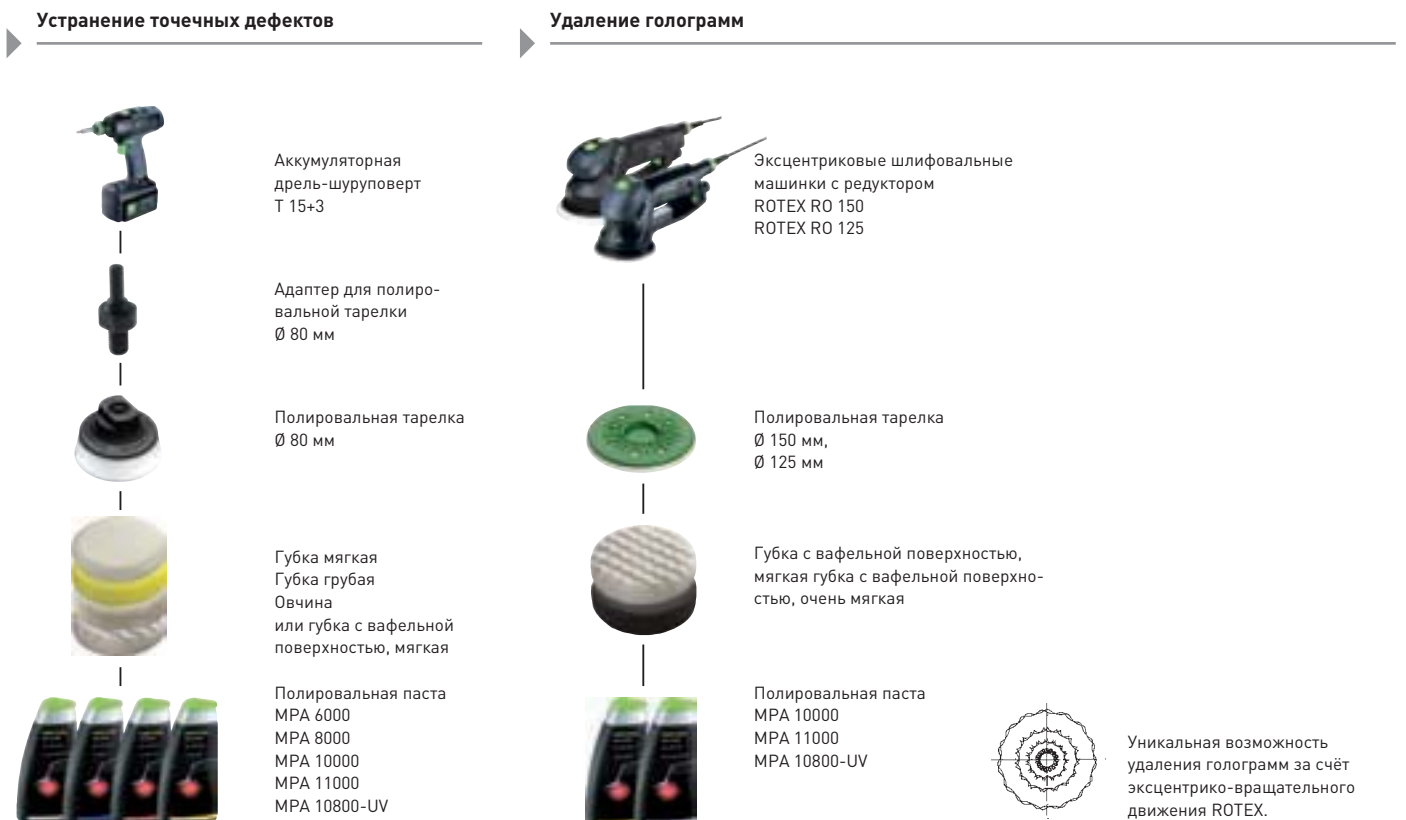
Устранение точечных дефектов

Аккумуляторная дрель-шуруповерт T 15+3

Адаптер для полировальной тарелки Ø 80 мм

Полировальная тарелка Ø 80 мм

Губка мягкая
Губка грубая
Овчина
или губка с вафельной поверхностью, мягкая

Полировальная паста
MPA 6000
MPA 8000
MPA 10000
MPA 11000
MPA 10800-UV

Удаление голограмм

Эксцентриковые шлифовальные машинки с редуктором
ROTEX RO 150
ROTEX RO 125

Полировальная тарелка
Ø 150 мм,
Ø 125 мм

Губка с вафельной поверхностью, мягкая губка с вафельной поверхностью, очень мягкая

Полировальная паста
MPA 10000
MPA 11000
MPA 10800-UV

Уникальная возможность удаления голограмм за счёт эксцентрико-вращательного движения ROTEX.